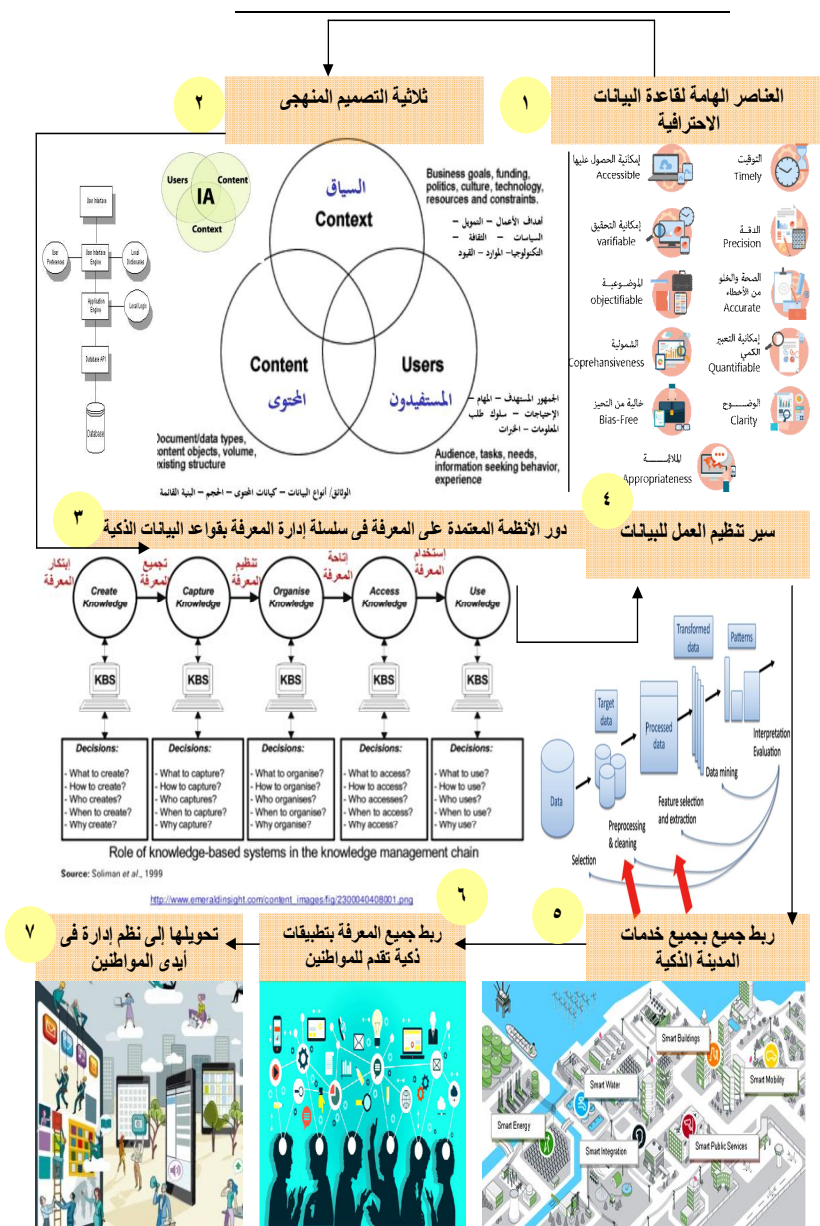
١

العناصر الهامة لقاعدة البيانات الاحترافية

٢

ثلاثية التصميم المنهجى

IA
Users
Content
Context

User Interface
User Interface Engine
User Preferences
Local Dictionaries
Application Engine
Local Logic
Database API
Database

السياق
Context

Business goals, funding, politics, culture, technology, resources and constraints.

أهداف الأعمال – التمويل – السياسات – الثقافة – التكنولوجيا – الموارد – القيود

Content
المحتوى

Users
المستفيدون

الجمهور المستهدف – المهام – الإحتياجات – سلوك طلب المعلومات – الخبرات

Document/data types, content objects, volume, existing structure

الوثائق/ أنواع البيانات – كيانات المحتوى – الحجم – البنية القائمة

Audience, tasks, needs, information seeking behavior, experience

التوقيت
Timely

إمكانية الحصول عليها
Accessible

الدقـة
Precision

إمكانية التحقيق
varifiable

الصحة والخلو من الأخطاء
Accurate

الموضـوعيـة
objectifiable

إمكانية التعبير الكمي
Quantifiable

الشمولية
Coprehansiveness

الوضـــوح
Clarity

خالية من التحيز
Bias-Free

الملاءمـــة
Appropriateness

٣

دور الأنظمة المعتمدة على المعرفة فى سلسلة إدارة المعرفة بقواعد البيانات الذكية

٤

سير تنظيم العمل للبيانات

ابتكار المعرفة
تجميع المعرفة
تنظيم المعرفة
إتاحة المعرفة
استخدام المعرفة

Create Knowledge
Capture Knowledge
Organise Knowledge
Access Knowledge
Use Knowledge

KBS
KBS
KBS
KBS
KBS

| Decisions: | Decisions: | Decisions: | Decisions: | Decisions: |
|---|---|---|---|---|
| - What to create? | - What to capture? | - What to organise? | - What to access? | - What to use? |
| - How to create? | - How to capture? | - How to organise? | - How to access? | - How to use? |
| - Who creates? | - Who captures? | - Who organises? | - Who accesses? | - Who uses? |
| - When to create? | - When to capture? | - When to organise? | - When to access? | - When to use? |
| - Why create? | - Why capture? | - Why organise? | - Why access? | - Why use? |

Role of knowledge-based systems in the knowledge management chain

Source: Soliman et al., 1999

http://www.emeraldinsight.com/content_images/fig/2300040408001.png

Data
Target data
Processed data
Transformed data
Patterns
Selection
Preprocessing & cleaning
Feature selection and extraction
Data mining
Interpretation Evaluation

٥

ربط جميع بجميع خدمات المدينة الذكية

٦

ربط جميع المعرفة بتطبيقات ذكية تقدم للمواطنين

٧

تحويلها إلى نظم إدارة فى أيدى المواطنين

Smart Buildings
Smart Water
Smart Mobility
Smart Energy
Smart Integration
Smart Public Services